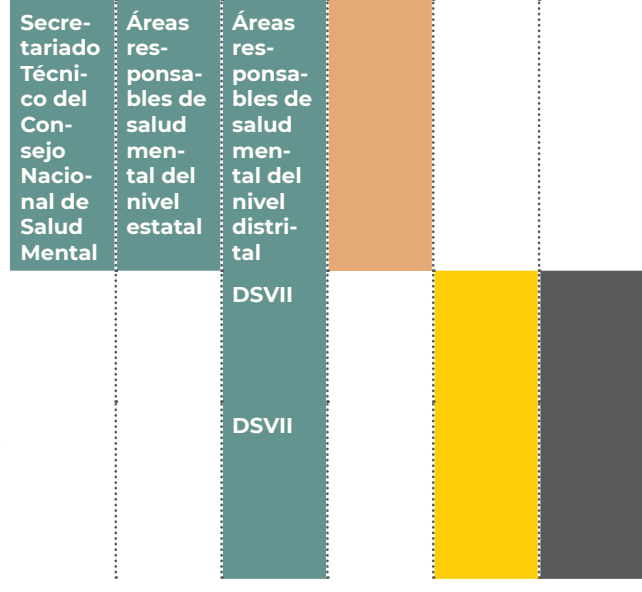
| Secretariado Técnico del Consejo Nacional de Salud Mental | Áreas responsables de salud mental del nivel estatal | Áreas responsables de salud mental del nivel distrital | | | |
|---|---|---|---|---|---|
| | | DSVII | | | |
| | | DSVII | | | |